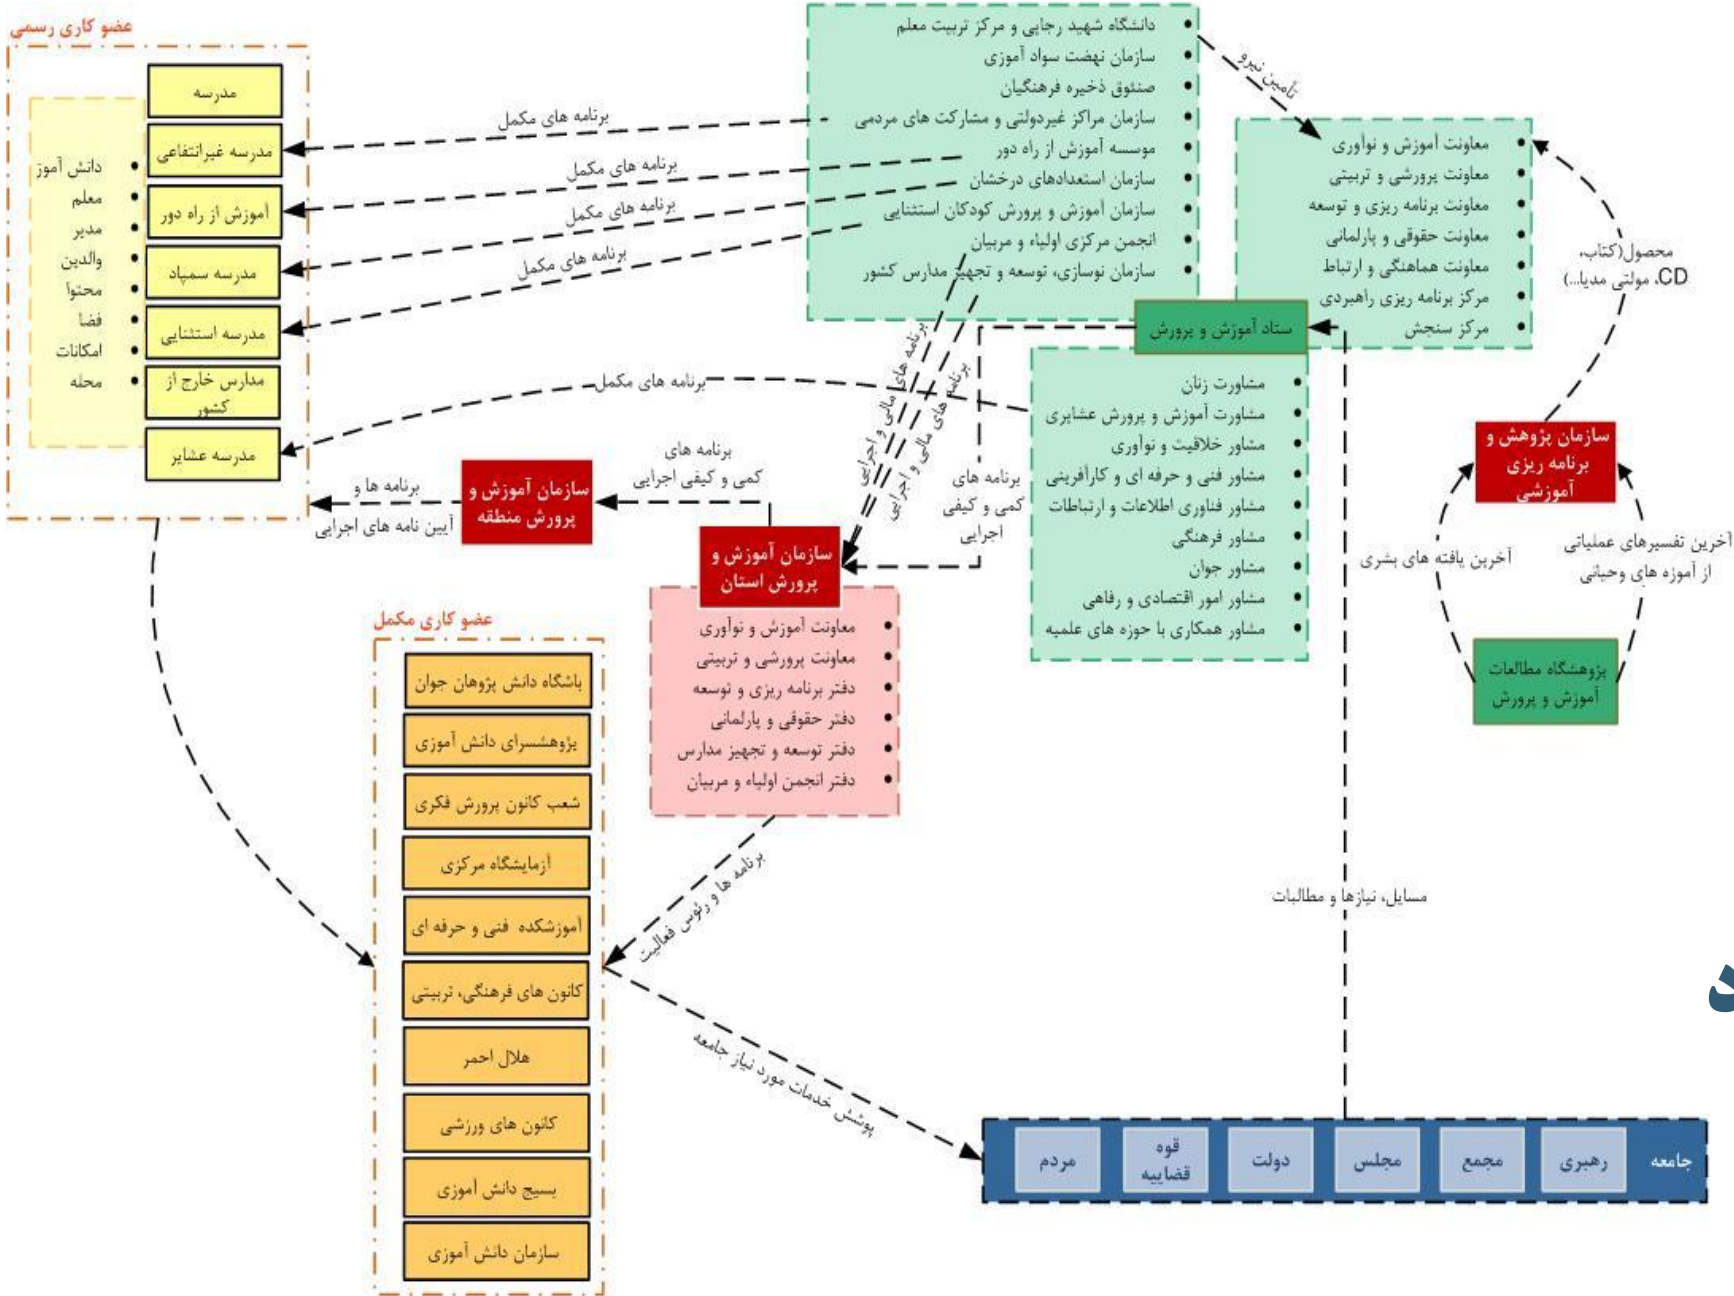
عضو کاری رسمی

مدرسه
مدرسه غیرانتفاعی
آموزش از راه دور
مدرسه سمپاد
مدرسه استثنایی
مدارس خارج از کشور
مدرسه عشایر

دانش آموز
معلم
مدیر
والدین
محتوا
فضا
امکانات
محله

دانشگاه شهید رجایی و مرکز تربیت معلم
سازمان نهضت سواد آموزی
صنوق ذخیره فرهنگیان
سازمان مراکز غیردولتی و مشارکت های مردمی
موسسه آموزش از راه دور
سازمان استعدادهای درخشان
سازمان آموزش و پرورش کودکان استثنایی
انجمن مرکزی اولیاء و مربیان
سازمان نوسازی، توسعه و تجهیز مدارس کشور

برنامه های مکمل
برنامه های مکمل
برنامه های مکمل
برنامه های مکمل
برنامه های مکمل

تامین نیرو

معاونت آموزش و نوآوری
معاونت پرورشی و تربیتی
معاونت برنامه ریزی و توسعه
معاونت حقوقی و پارلمانی
معاونت هماهنگی و ارتباط
مرکز برنامه ریزی راهبردی
مرکز سنجش

محصول(کتاب، CD، مولتی مدیا...)

ستاد آموزش و پرورش

مشاورت زنان
مشاورت آموزش و پرورش عشایری
مشاور خلاقیت و نوآوری
مشاور فنی و حرفه ای و کارآفرینی
مشاور فناوری اطلاعات و ارتباطات
مشاور فرهنگی
مشاور جوان
مشاور امور اقتصادی و رفاهی
مشاور همکاری با حوزه های علمیه

برنامه های مالی و اجرایی
برنامه های مالی و اجرایی

برنامه های کمی و کیفی اجرایی

سازمان پژوهش و برنامه ریزی آموزشی

آخرین یافته های بشری
آخرین تفسیرهای عملیاتی از آموزه های وحیانی

پژوهشگاه مطالعات آموزش و پرورش

برنامه های کمی و کیفی اجرایی

سازمان آموزش و پرورش منطقه

برنامه ها و آیین نامه های اجرایی

سازمان آموزش و پرورش استان

معاونت آموزش و نوآوری
معاونت پرورشی و تربیتی
دفتر برنامه ریزی و توسعه
دفتر حقوقی و پارلمانی
دفتر توسعه و تجهیز مدارس
دفتر انجمن اولیاء و مربیان

عضو کاری مکمل

باشگاه دانش پژوهان جوان
پژوهشسرای دانش آموزی
شعب کانون پرورش فکری
آزمایشگاه مرکزی
آموزشکده فنی و حرفه ای
کانون های فرهنگی، تربیتی
هلال احمر
کانون های ورزشی
بسیج دانش آموزی
سازمان دانش آموزی

برنامه ها و رئوس فعالیت

پوشش خدمات مورد نیاز جامعه

مسایل، نیازها و مطالبات

جامعه
رهبری
مجمع
مجلس
دولت
قوه قضاییه
مردم